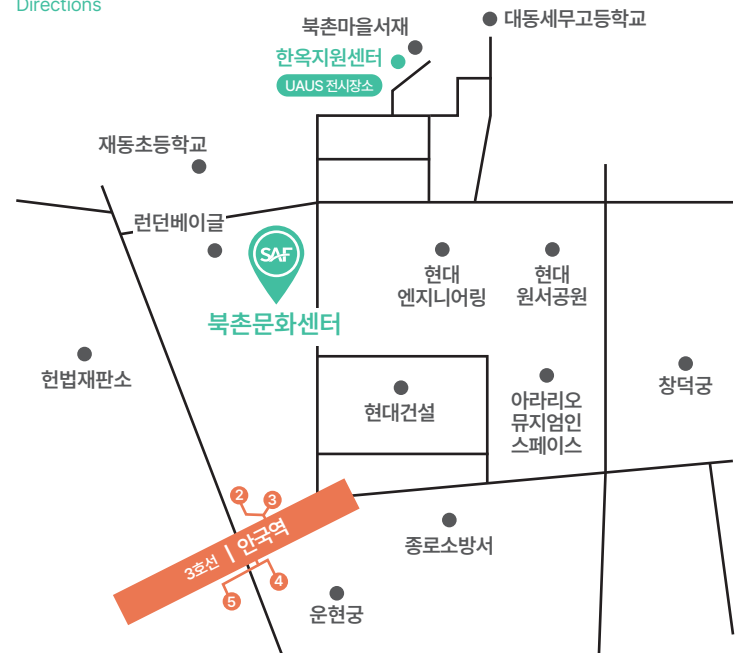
Directions

북촌마을서재

대동세무고등학교

한옥지원센터

UAUS 전시장소

재동초등학교

런던베이글

SAF

북촌문화센터

현대 엔지니어링

현대 원서공원

헌법재판소

현대건설

아라리오 뮤지엄인 스페이스

창덕궁

2

3

3호선 | 안국역

4

5

종로소방서

운현궁